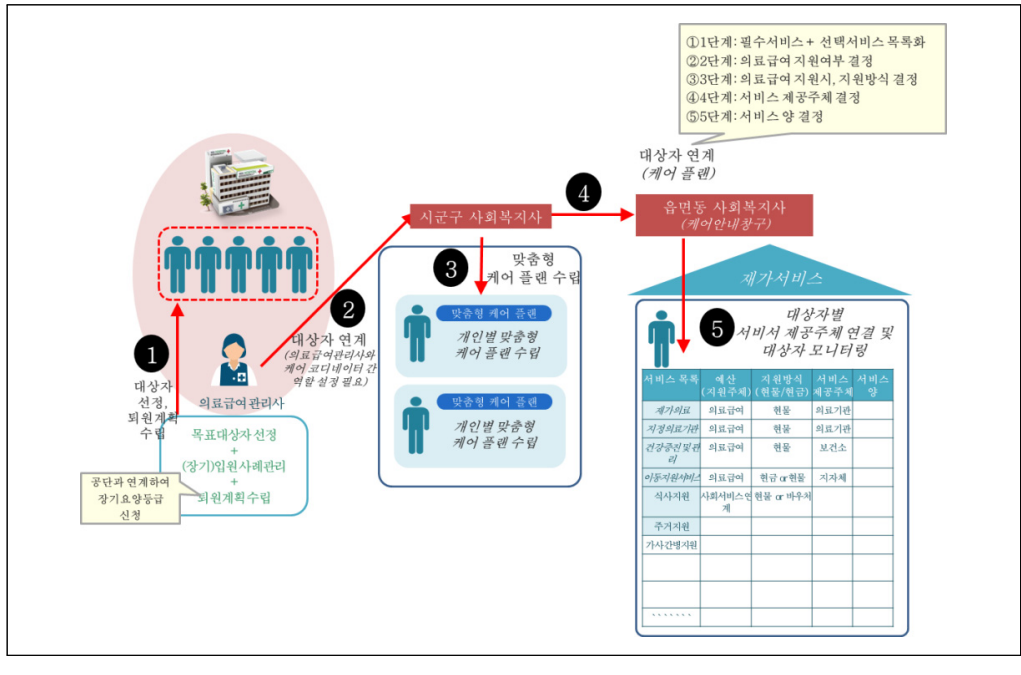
①1단계: 필수서비스+ 선택서비스 목록화
②2단계: 의료급여 지원여부 결정
③3단계: 의료급여 지원시, 지원방식 결정
④4단계: 서비스 제공주체 결정
⑤5단계: 서비스 양 결정

대상자 연계
(케어 플랜)

1
대상자 선정, 퇴원계획 수립

의료급여관리사

2
대상자 연계
(의료급여관리사와 케어 코디네이터 간 역할 설정 필요)

목표대상자 선정
+
(장기)입원사례관리
+
퇴원계획 수립

공단과 연계하여 장기요양등급 신청

시군구 사회복지사

3
맞춤형 케어 플랜 수립

맞춤형 케어 플랜
개인별 맞춤형 케어 플랜 수립

맞춤형 케어 플랜
개인별 맞춤형 케어 플랜 수립

4

읍면동 사회복지사
(케어안내창구)

재가서비스

5
대상자별 서비서 제공주체 연결 및 대상자 모니터링

| 서비스 목록 | 예산 (지원주체) | 지원방식 (현물/현금) | 서비스 제공주체 | 서비스 양 |
|---|---|---|---|---|
| 재가의료 | 의료급여 | 현물 | 의료기관 | |
| 지정의료기관 | 의료급여 | 현물 | 의료기관 | |
| 건강증진및관리 | 의료급여 | 현물 | 보건소 | |
| 이동지원서비스 | 의료급여 | 현금 or현물 | 지자체 | |
| 식사지원 | 사회서비스연계 | 현물 or 바우처 | | |
| 주거지원 | | | | |
| 가사간병지원 | | | | |
| | | | | |
| | | | | |
| ······· | | | | |